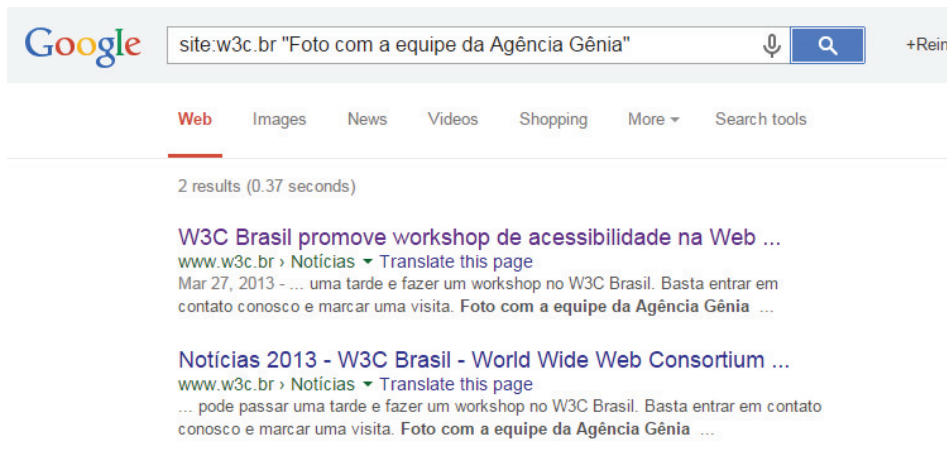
Google

site:w3c.br "Foto com a equipe da Agência Gênia"

+Rein

Web Images News Videos Shopping More Search tools

2 results (0.37 seconds)

W3C Brasil promove workshop de acessibilidade na Web ...
www.w3c.br › Notícias Translate this page
Mar 27, 2013 - ... uma tarde e fazer um workshop no W3C Brasil. Basta entrar em contato conosco e marcar uma visita. Foto com a equipe da Agência Gênia ...

Notícias 2013 - W3C Brasil - World Wide Web Consortium ...
www.w3c.br › Notícias Translate this page
... pode passar uma tarde e fazer um workshop no W3C Brasil. Basta entrar em contato conosco e marcar uma visita. Foto com a equipe da Agência Gênia ...